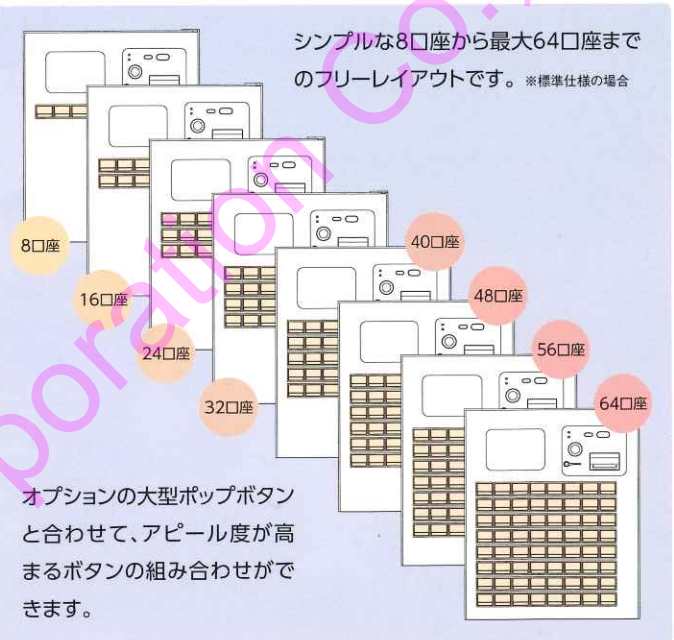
シンプルな8口座から最大64口座までのフリーレイアウトです。※標準仕様の場合

8口座

16口座

24口座

32口座

40口座

48口座

56口座

64口座

オプションの大型ポップボタンと合わせて、アピール度が高まるボタンの組み合わせができます。

poration Co.,